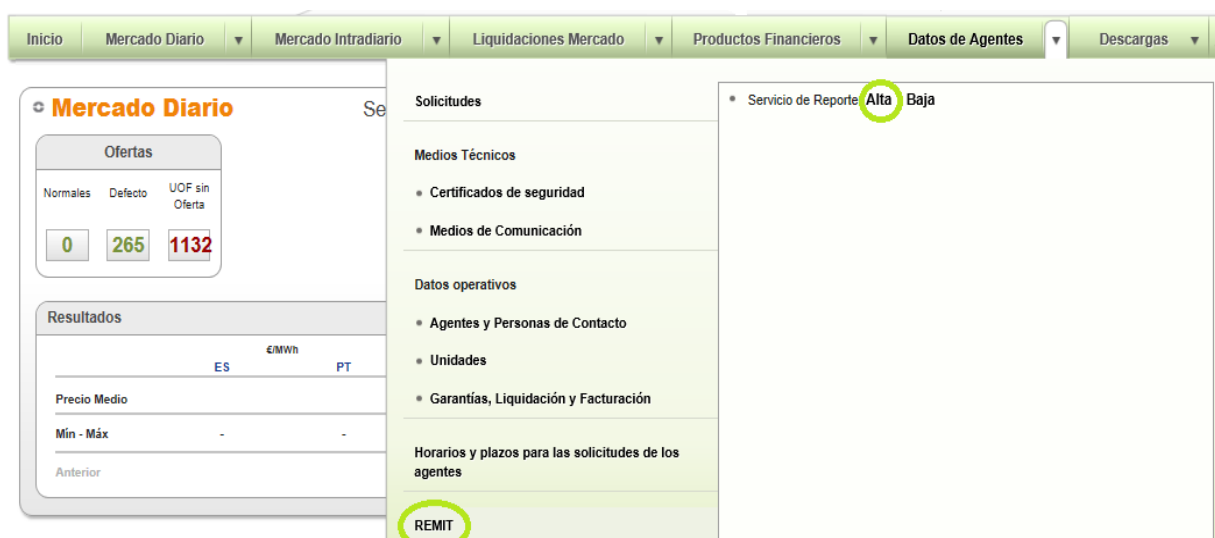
Inicio | Mercado Diario ▼ | Mercado Intradiario ▼ | Liquidaciones Mercado ▼ | Productos Financieros ▼ | Datos de Agentes ▼ | Descargas ▼

Mercado Diario

Se

Ofertas

| Normales | Defecto | UOF sin Oferta |
|---|---|---|
| 0 | 265 | 1132 |

Resultados

€/MWh

| | ES | PT |
|---|---|---|
| Precio Medio | | |
| Mín - Máx | - | - |

Anterior

Solicitudes

Medios Técnicos

• Certificados de seguridad

• Medios de Comunicación

Datos operativos

• Agentes y Personas de Contacto

• Unidades

• Garantías, Liquidación y Facturación

Horarios y plazos para las solicitudes de los agentes

REMIT

• Servicio de Reporte Alta Baja